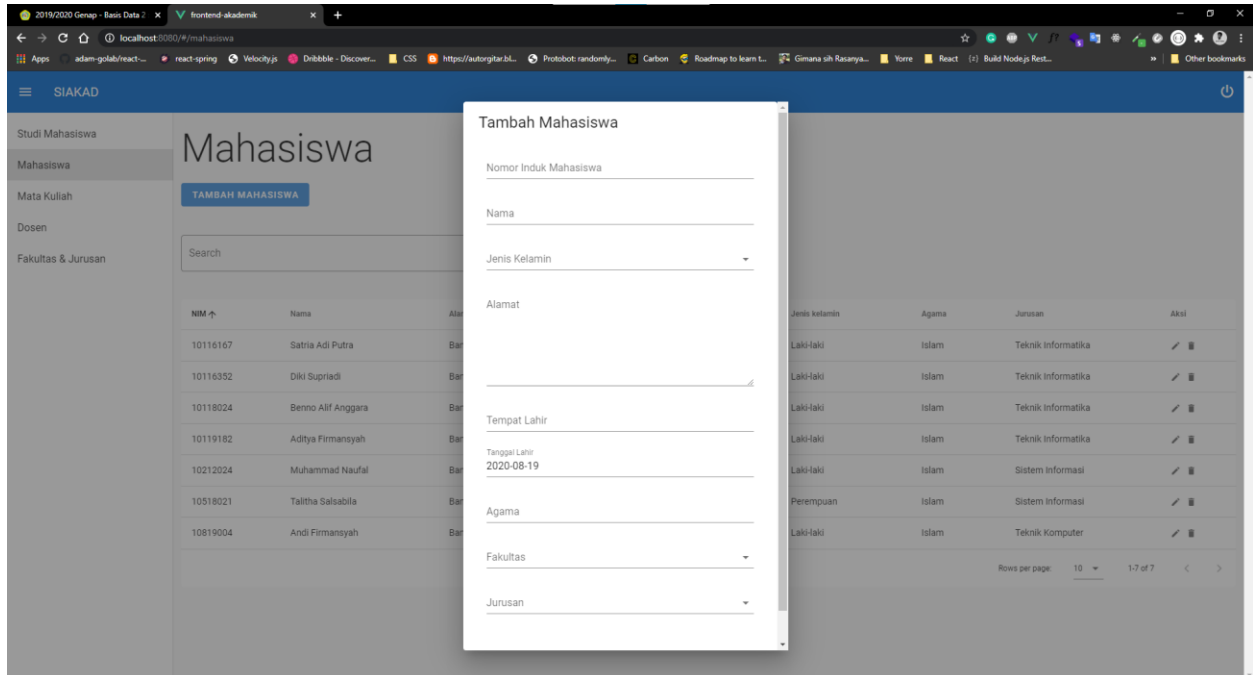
2019/2020 Genap - Basis Data 2 ×
frontend-akademik ×
localhost:8080/#/mahasiswa
Apps adam-golab/react-... react-spring Velocity.js Dribbble - Discover... CSS https://autorgitar.bl... Protobot: randomly... Carbon Roadmap to learn t... Gimana sih Rasanya... Yorre React Build Node.js Rest... Other bookmarks

SIAKAD

Studi Mahasiswa
Mahasiswa
Mata Kuliah
Dosen
Fakultas & Jurusan

Mahasiswa

TAMBAH MAHASISWA

Search

| NIM | Nama | Ala | Jenis kelamin | Agama | Jurusan | Aksi |
|---|---|---|---|---|---|---|
| 10116167 | Satria Adi Putra | Ba | Laki-laki | Islam | Teknik Informatika | |
| 10116352 | Diki Supriadi | Ba | Laki-laki | Islam | Teknik Informatika | |
| 10118024 | Benno Alif Anggara | Ba | Laki-laki | Islam | Teknik Informatika | |
| 10119182 | Aditya Firmansyah | Ba | Laki-laki | Islam | Teknik Informatika | |
| 10212024 | Muhammad Naufal | Ba | Laki-laki | Islam | Sistem Informasi | |
| 10518021 | Talitha Salsabila | Ba | Perempuan | Islam | Sistem Informasi | |
| 10819004 | Andi Firmansyah | Ba | Laki-laki | Islam | Teknik Komputer | |

Rows per page: 10 1-7 of 7

Tambah Mahasiswa

Nomor Induk Mahasiswa

Nama

Jenis Kelamin

Alamat

Tempat Lahir

Tanggal Lahir
2020-08-19

Agama

Fakultas

Jurusan